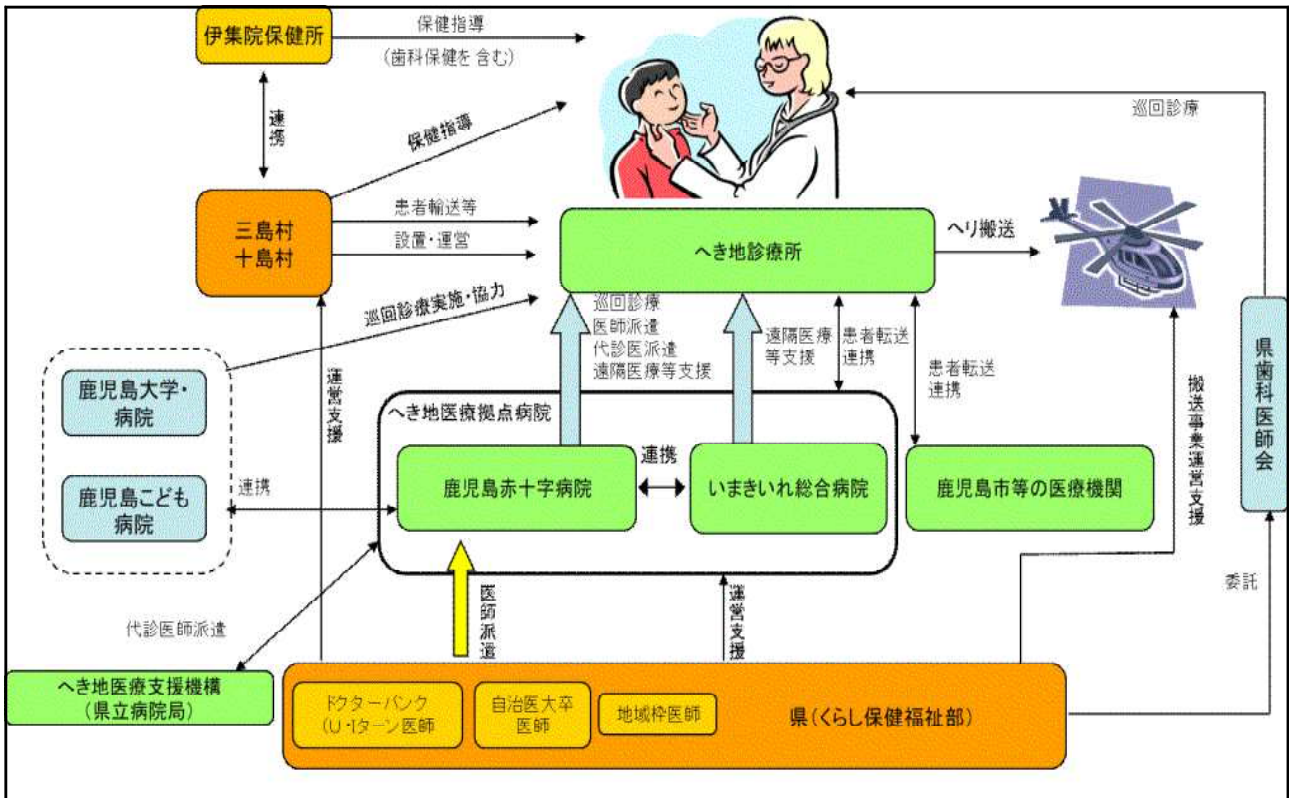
伊集院保健所

保健指導
（歯科保健を含む）

連携

保健指導

巡回診療

三島村
十島村

患者輸送等
設置・運営

へき地診療所

ヘリ搬送

巡回診療実施・協力

巡回診療
医師派遣
代診医派遣
遠隔医療等支援

遠隔医療等支援

患者転送連携

患者転送連携

鹿児島大学・病院

鹿児島こども病院

運営支援

へき地医療拠点病院

連携

鹿児島赤十字病院

連携

いまきいれ総合病院

鹿児島市等の医療機関

搬送事業運営支援

県歯科医師会

医師派遣

運営支援

代診医師派遣

委託

へき地医療支援機構
（県立病院局）

ドクターバンク
（U・Iターン医師）

自治医大卒
医師

地域枠医師

県（くらし保健福祉部）